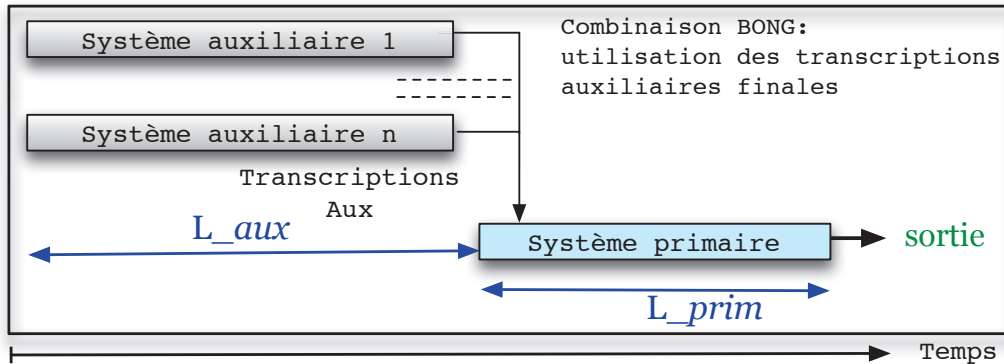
Système auxiliaire 1

Combinaison BONG: utilisation des transcriptions auxiliaires finales

--------
--------

Système auxiliaire n

Transcriptions Aux

L_*aux*

Système primaire

sortie

L_*prim*

Temps